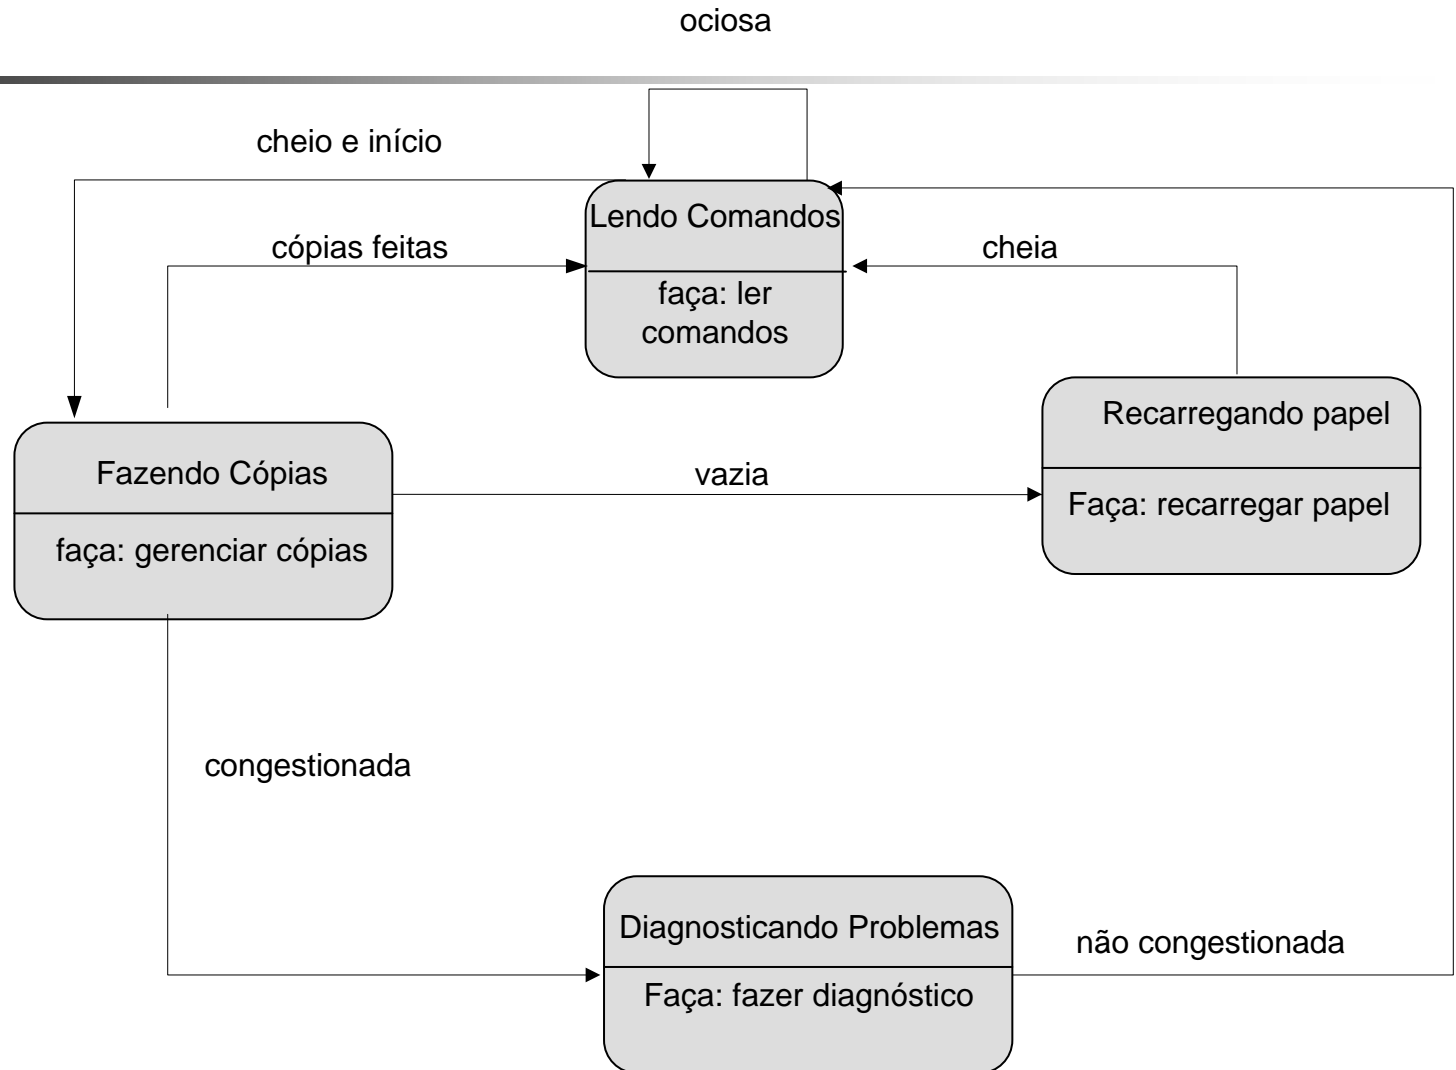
ociosa

cheio e início

Lendo Comandos

faça: ler comandos

cópias feitas

cheia

Recarregando papel

Faça: recarregar papel

Fazendo Cópias

faça: gerenciar cópias

vazia

congestionada

Diagnosticando Problemas

Faça: fazer diagnóstico

não congestionada